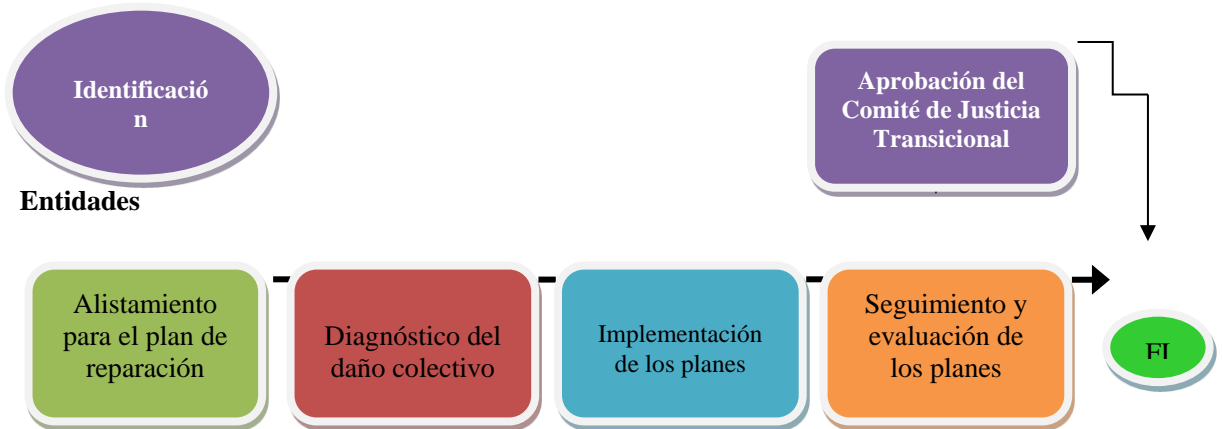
Identificació
n

Aprobación del Comité de Justicia Transicional

Entidades

Alistamiento para el plan de reparación

Diagnóstico del daño colectivo

Implementación de los planes

Seguimiento y evaluación de los planes

FI